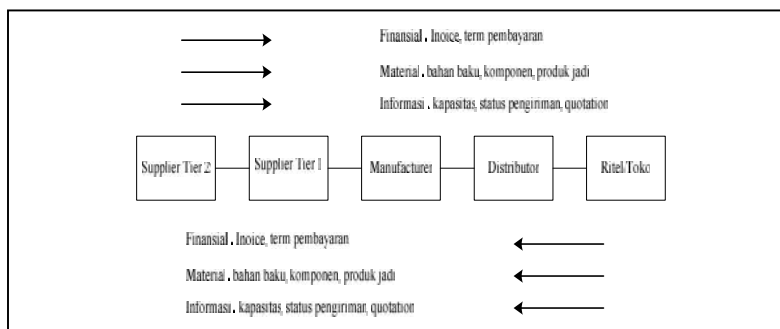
Finansial . Inoice, term pembayaran

Material . bahan baku, komponen, produk jadi

Informasi . kapasitas, status pengiriman, quotation

Supplier Tier 2

Supplier Tier 1

Manufacturer

Distributor

Ritel/Toko

Finansial . Inoice, term pembayaran

Material . bahan baku, komponen, produk jadi

Informasi . kapasitas, status pengiriman, quotation